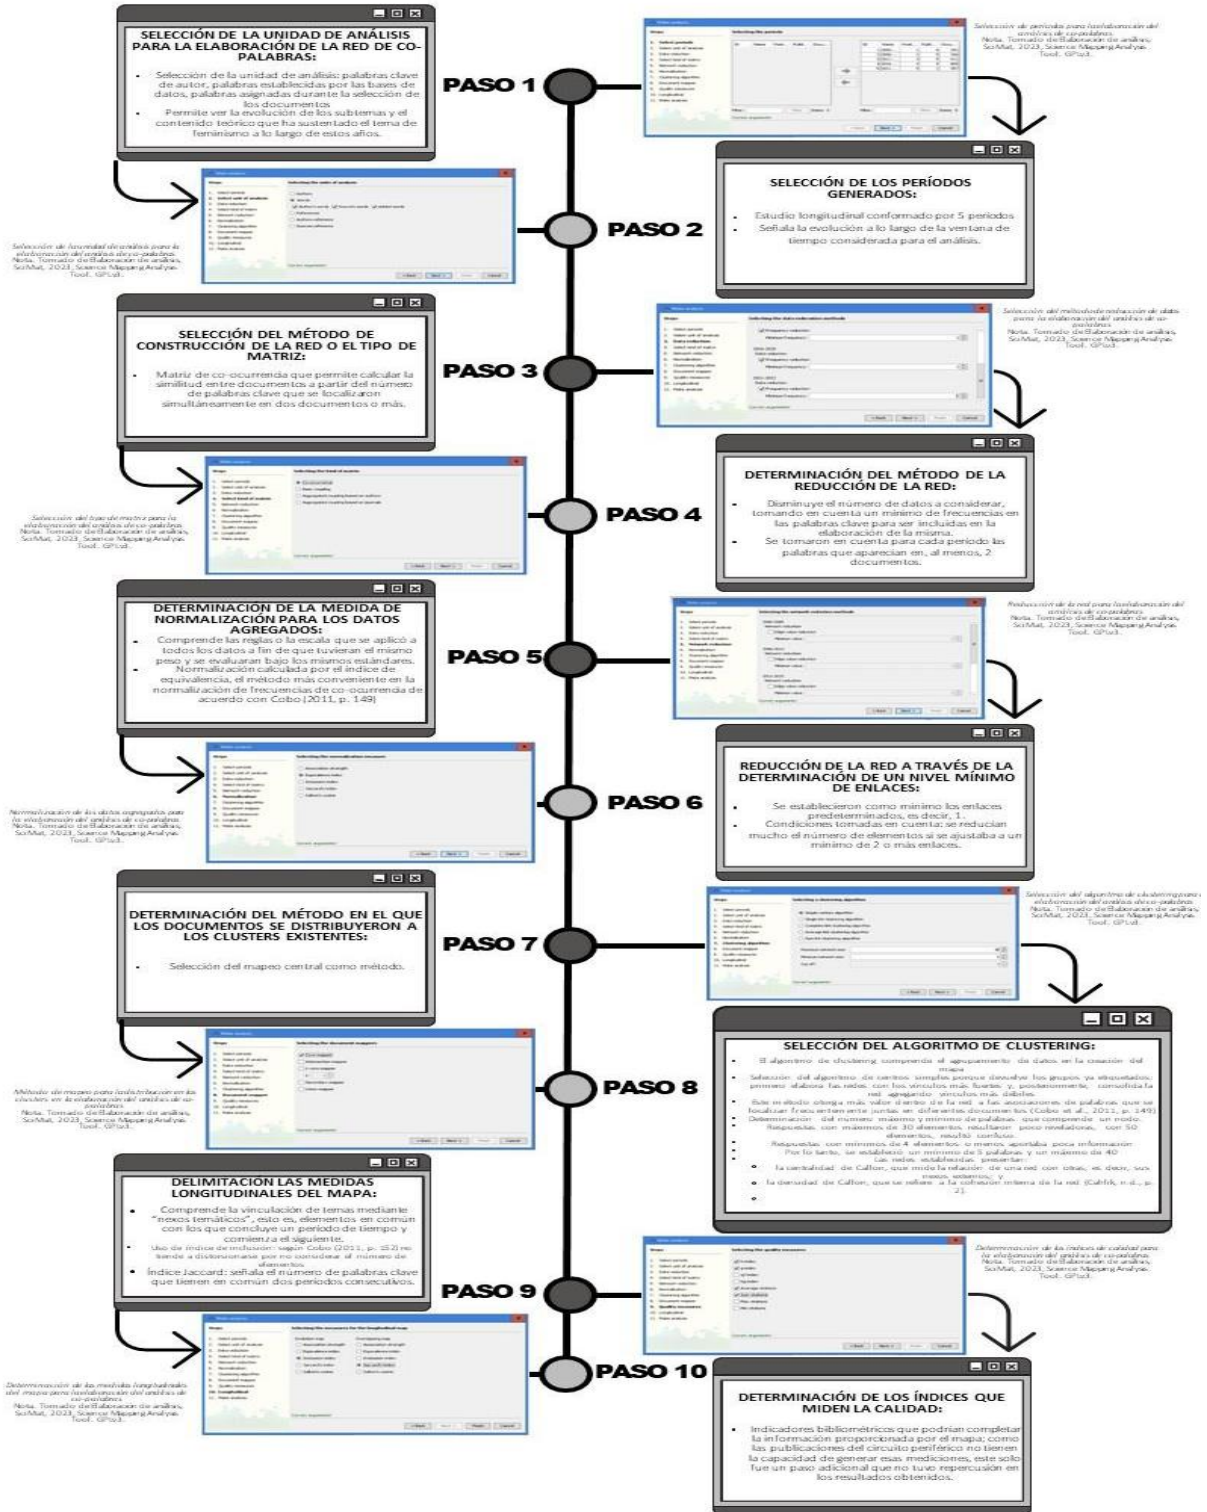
SELECCIÓN DE LA UNIDAD DE ANÁLISIS PARA LA ELABORACIÓN DE LA RED DE CO-PALABRAS:

- Selección de la unidad de análisis: palabras clave de autor, palabras establecidas por las bases de datos, palabras asignadas durante la selección de los documentos
- Permite ver la evolución de los subtemas y el contenido teórico que ha sustentado el tema de feminismo a lo largo de estos años.

PASO 1

Selección de periodos para la elaboración del análisis de co-palabras. Nota. Tomado de Elaboración de análisis, SciMat, 2023, Science Mapping Analysis Tool. GPLv3.

SELECCIÓN DE LOS PERÍODOS GENERADOS:

- Estudio longitudinal conformado por 5 periodos
- Señala la evolución a lo largo de la ventana de tiempo considerada para el análisis.

PASO 2

Selección de la unidad de análisis para la elaboración del análisis de co-palabras. Nota. Tomado de Elaboración de análisis, SciMat, 2023, Science Mapping Analysis Tool. GPLv3.

SELECCIÓN DEL MÉTODO DE CONSTRUCCIÓN DE LA RED O EL TIPO DE MATRIZ:

- Matriz de co-ocurrencia que permite calcular la similitud entre documentos a partir del número de palabras clave que se localizaron simultáneamente en dos documentos o más.

PASO 3

Selección del método de reducción de datos para la elaboración del análisis de co-palabras. Nota. Tomado de Elaboración de análisis, SciMat, 2023, Science Mapping Analysis Tool. GPLv3.

DETERMINACIÓN DEL MÉTODO DE LA REDUCCIÓN DE LA RED:

- Disminuye el número de datos a considerar, tomando en cuenta un mínimo de frecuencias en las palabras clave para ser incluidas en la elaboración de la misma.
- Se tomaron en cuenta para cada periodo las palabras que aparecían en, al menos, 2 documentos.

PASO 4

Selección del tipo de matriz para la elaboración del análisis de co-palabras. Nota. Tomado de Elaboración de análisis, SciMat, 2023, Science Mapping Analysis Tool. GPLv3.

DETERMINACIÓN DE LA MEDIDA DE NORMALIZACIÓN PARA LOS DATOS AGREGADOS:

- Comprende las reglas o la escala que se aplicó a todos los datos a fin de que tuvieran el mismo peso y se evaluaran bajo los mismos estándares.
- Normalización calculada por el índice de equivalencia, el método más conveniente en la normalización de frecuencias de co-ocurrencia de acuerdo con Cobo (2011, p. 149)

PASO 5

Reducción de la red para la elaboración del análisis de co-palabras. Nota. Tomado de Elaboración de análisis, SciMat, 2023, Science Mapping Analysis Tool. GPLv3.

REDUCCIÓN DE LA RED A TRAVÉS DE LA DETERMINACIÓN DE UN NIVEL MÍNIMO DE ENLACES:

- Se establecieron como mínimo los enlaces predeterminados, es decir, 1.
- Condiciones tomadas en cuenta: se reducían mucho el número de elementos si se ajustaba a un mínimo de 2 o más enlaces.

PASO 6

Normalización de los datos agregados para la elaboración del análisis de co-palabras. Nota. Tomado de Elaboración de análisis, SciMat, 2023, Science Mapping Analysis Tool. GPLv3.

DETERMINACIÓN DEL MÉTODO EN EL QUE LOS DOCUMENTOS SE DISTRIBUYERON A LOS CLUSTERS EXISTENTES:

- Selección del mapeo central como método.

PASO 7

Selección del algoritmo de clustering para la elaboración del análisis de co-palabras. Nota. Tomado de Elaboración de análisis, SciMat, 2023, Science Mapping Analysis Tool. GPLv3.

SELECCIÓN DEL ALGORITMO DE CLUSTERING:

- El algoritmo de clustering comprende el agrupamiento de datos en la creación del mapa.
- Selección del algoritmo de centros simples porque devuelve los grupos ya etiquetados; primero elabora las redes con los vínculos más fuertes y, posteriormente, consolida la red agregando vínculos más débiles.
- Este método otorga más valor dentro de la red a las asociaciones de palabras que se localizan frecuentemente juntas en diferentes documentos (Cobo et al., 2011, p. 149)
- Determinación del número máximo y mínimo de palabras que comprende un nodo.
- Respuestas con máximos de 30 elementos resultaron poco reveladoras, con 50 elementos, resultó confuso.
- Respuestas con mínimos de 4 elementos o menos aportaba poca información
- Por lo tanto, se estableció un mínimo de 5 palabras y un máximo de 40
- Las redes establecidas presentan:
- la centralidad de Callon, que mide la relación de una red con otras, es decir, sus nexos externos; y
- la densidad de Callon, que se refiere a la cohesión interna de la red (Cahlik, n.d., p. 2).

PASO 8

Método de mapeo para la distribución en los clusters en la elaboración del análisis de co-palabras. Nota. Tomado de Elaboración de análisis, SciMat, 2023, Science Mapping Analysis Tool. GPLv3.

DELIMITACIÓN LAS MEDIDAS LONGITUDINALES DEL MAPA:

- Comprende la vinculación de temas mediante "nexos temáticos", esto es, elementos en común con los que concluye un periodo de tiempo y comienza el siguiente.
- Uso de índice de inclusión: según Cobo (2011, p. 152) no tiende a distorsionarse por no considerar el número de elementos.
- Índice Jaccard: señala el número de palabras clave que tienen en común dos periodos consecutivos.

PASO 9

Determinación de los índices de calidad para la elaboración del análisis de co-palabras. Nota. Tomado de Elaboración de análisis, SciMat, 2023, Science Mapping Analysis Tool. GPLv3.

PASO 10

Determinación de las medidas longitudinales del mapa para la elaboración del análisis de co-palabras. Nota. Tomado de Elaboración de análisis, SciMat, 2023, Science Mapping Analysis Tool. GPLv3.

DETERMINACIÓN DE LOS ÍNDICES QUE MIDEN LA CALIDAD:

- Indicadores bibliométricos que podrían completar la información proporcionada por el mapa; como las publicaciones del circuito periférico no tienen la capacidad de generar esas mediciones, este solo fue un paso adicional que no tuvo repercusión en los resultados obtenidos.